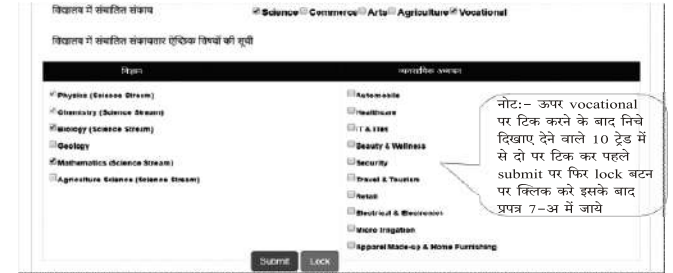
विद्यालय में संचालित संकाय Science Commerce Arts Agriculture Vocational

विद्यालय में संचालित संकायवार ऐच्छिक विषयों की सूची

| विज्ञान | व्यावसायिक अध्ययन |
|---|---|
| Physics (Science Stream) | Automobile |
| Chemistry (Science Stream) | Healthcare |
| Biology (Science Stream) | IT & ITeS |
| Geology | Beauty & Wellness |
| Mathematics (Science Stream) | Security |
| Agriculture Science (Science Stream) | Travel & Tourism |
| | Retail |
| | Electrical & Electronics |
| | Micro Irrigation |
| | Apparel Made-up & Home Furnishing |

नोट:- ऊपर vocational पर टिक करने के बाद निचे दिखाए देने वाले 10 ट्रेड में से दो पर टिक कर पहले submit पर फिर lock बटन पर क्लिक करे इसके बाद प्रपत्र 7-अ में जाये

Submit Lock